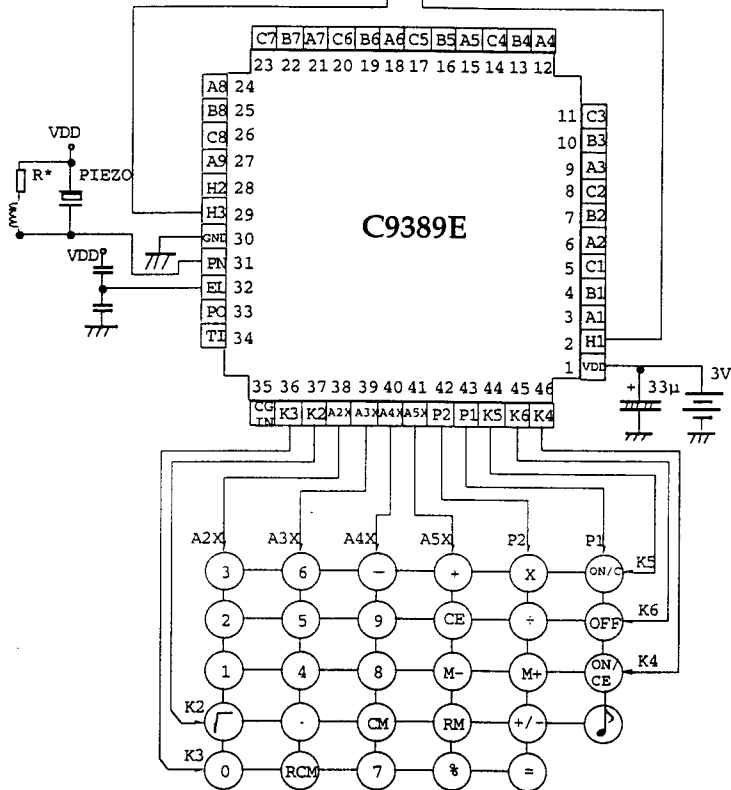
C7 B7 A7 C6 B6 A6 C5 B5 A5 C4 B4 A4
23 22 21 20 19 18 17 16 15 14 13 12

A8 24
B8 25
C8 26
A9 27
H2 28
H3 29
GND 30
PN 31
EL 32
PC 33
TI 34

11 C3
10 B3
9 A3
8 C2
7 B2
6 A2
5 C1
4 B1
3 A1
2 H1
1 VDD

C9389E

VDD
R*
PIEZO
VDD

+ 33μ
3V

35 36 37 38 39 40 41 42 43 44 45 46
CG IN K3 K2 A2X A3X A4X A5X P2 P1 K5 K6 K4

A2X A3X A4X A5X P2 P1
K5
K6
K4
K2
K3

3 6 − + X ON/C
2 5 9 CE ÷ OFF
1 4 8 M- M+ ON/CE
√ · CM RM +/- ♪
0 RCM 7 % =